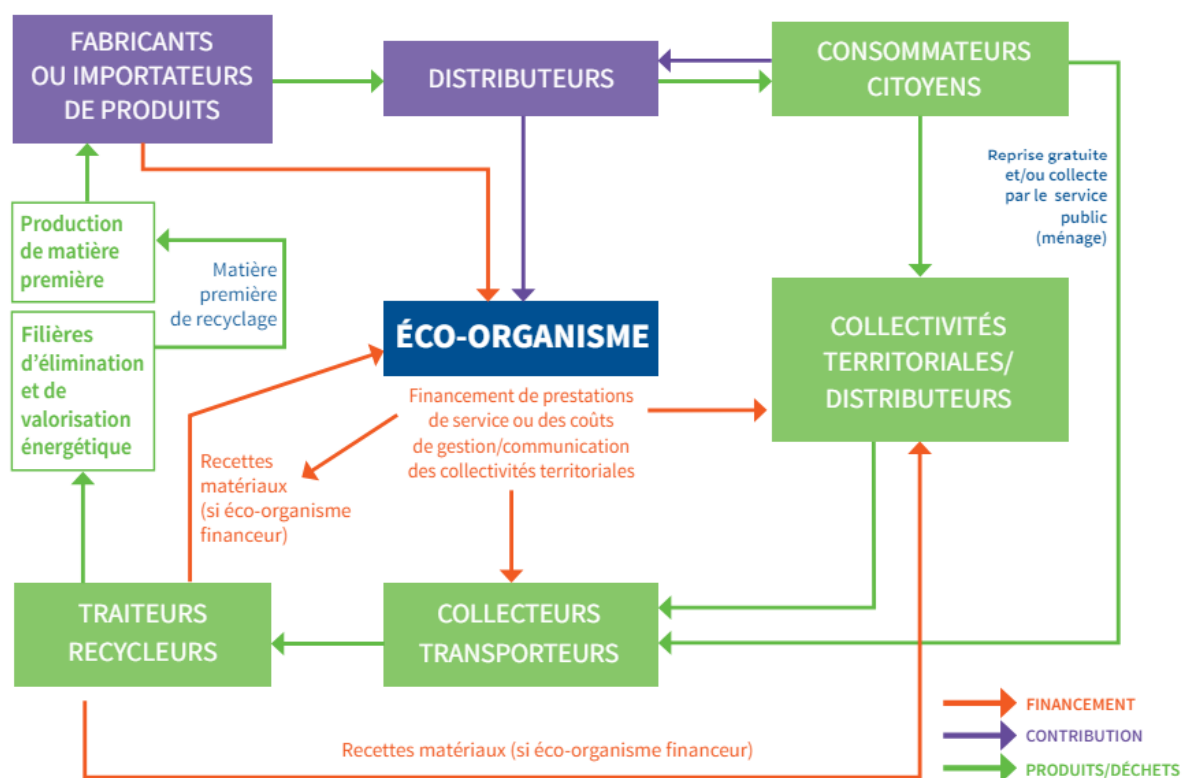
FABRICANTS OU IMPORTATEURS DE PRODUITS

DISTRIBUTEURS

CONSOMMATEURS CITOYENS

Reprise gratuite et/ou collecte par le service public (ménage)

Production de matière première

Matière première de recyclage

Filières d'élimination et de valorisation énergétique

ÉCO-ORGANISME

Financement de prestations de service ou des coûts de gestion/communication des collectivités territoriales

COLLECTIVITÉS TERRITORIALES/ DISTRIBUTEURS

Recettes matériaux (si éco-organisme financeur)

TRAITEURS RECYCLEURS

COLLECTEURS TRANSPORTEURS

Recettes matériaux (si éco-organisme financeur)

FINANCEMENT

CONTRIBUTION

PRODUITS/DÉCHETS